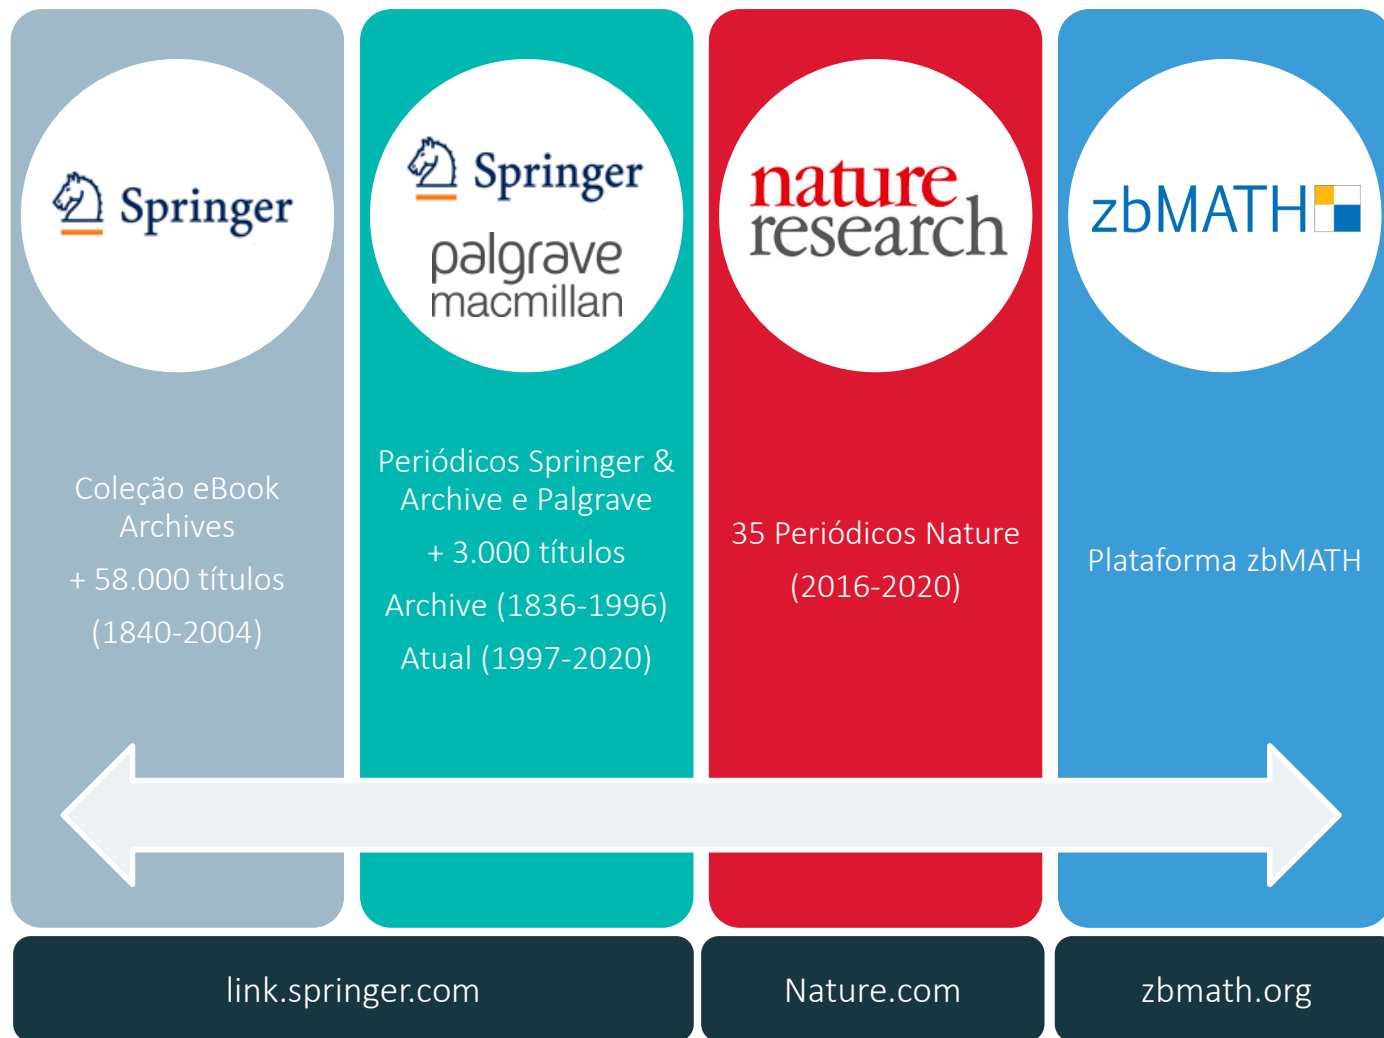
Springer

Coleção eBook Archives

+ 58.000 títulos

(1840-2004)

Springer

palgrave macmillan

Periódicos Springer & Archive e Palgrave

+ 3.000 títulos

Archive (1836-1996)

Atual (1997-2020)

nature research

35 Periódicos Nature

(2016-2020)

zbMATH

Plataforma zbMATH

link.springer.com

Nature.com

zbmath.org